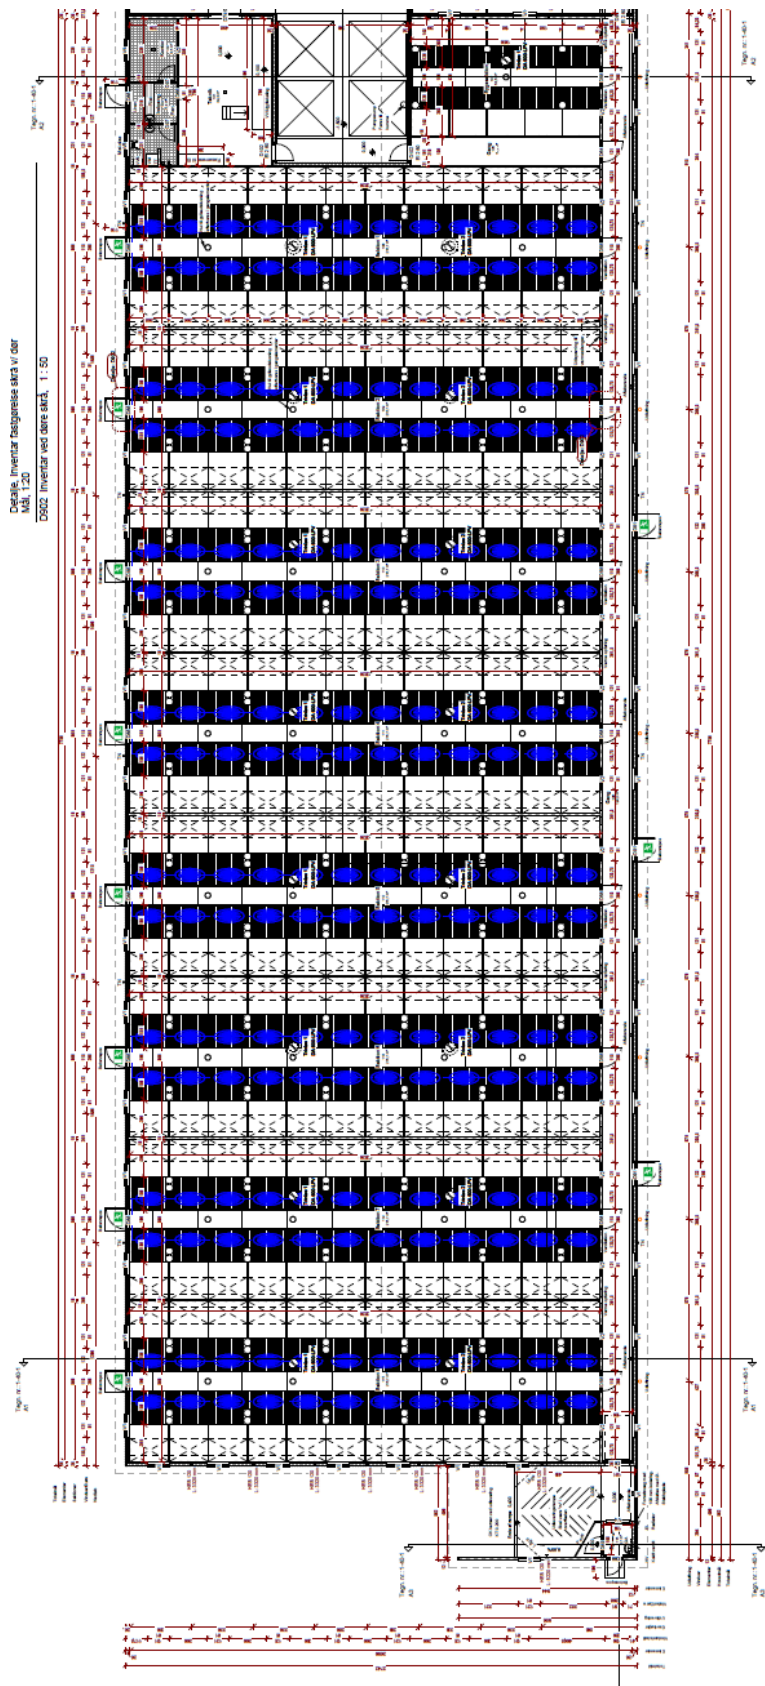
Detalje, Inventar fastgørelse skrå v/ dør
Mål, 1:20

D902 Inventar ved døre skrå, 1 : 50

Tegn. nr.:1-40-1
A2

Tegn. nr.:1-40-1
A2

Tegn. nr.:1-40-1
A1

Tegn. nr.:1-40-1
A1

Tegn. nr.:1-40-1
A3

Tegn. nr.:1-40-1
A3

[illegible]